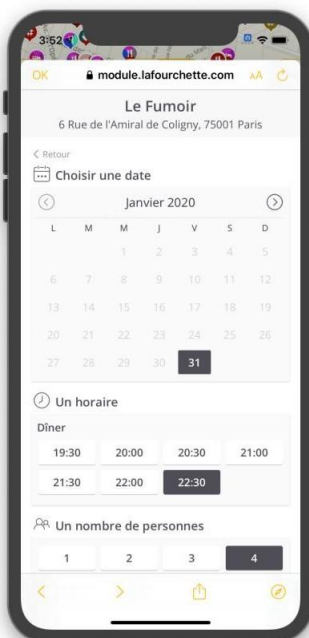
3:52

OK module.lafourchette.com AA

Le Fumoir
6 Rue de l'Amiral de Coligny, 75001 Paris

< Retour

Choisir une date

Janvier 2020

| L | M | M | J | V | S | D |
|---|---|---|---|---|---|---|
| | | 1 | 2 | 3 | 4 | 5 |
| 6 | 7 | 8 | 9 | 10 | 11 | 12 |
| 13 | 14 | 15 | 16 | 17 | 18 | 19 |
| 20 | 21 | 22 | 23 | 24 | 25 | 26 |
| 27 | 28 | 29 | 30 | 31 | | |

Un horaire

Dîner

| 19:30 | 20:00 | 20:30 | 21:00 |
|---|---|---|---|
| 21:30 | 22:00 | 22:30 | |

Un nombre de personnes

| 1 | 2 | 3 | 4 |
|---|---|---|---|